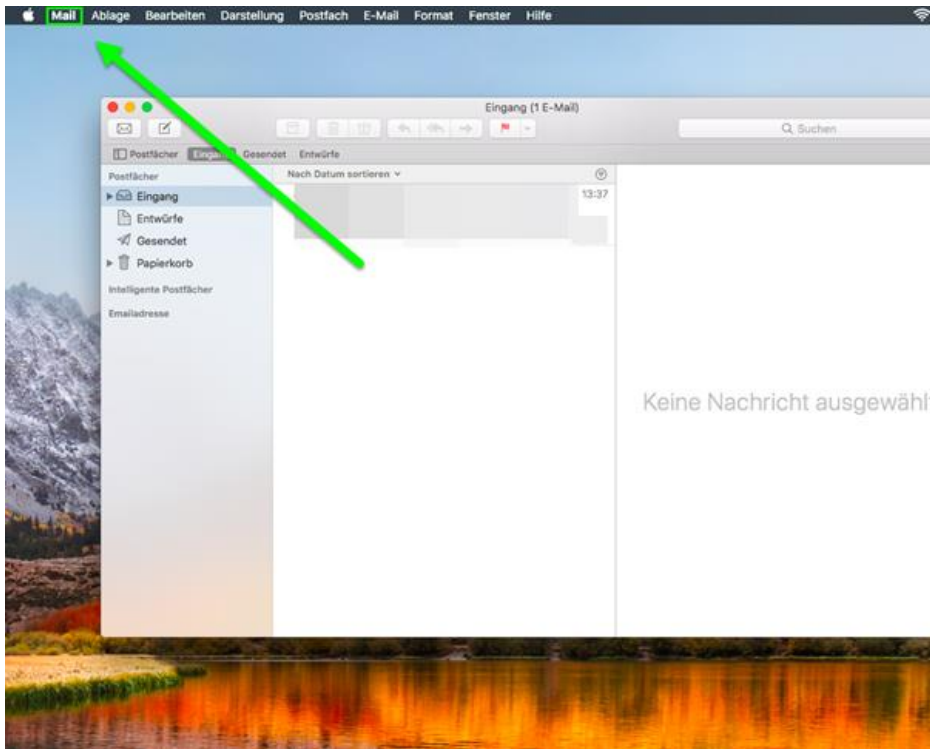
Mail Ablage Bearbeiten Darstellung Postfach E-Mail Format Fenster Hilfe

Eingang (1 E-Mail)

Suchen

Postfächer Eingang Gesendet Entwürfe

Postfächer

Eingang

Entwürfe

Gesendet

Papierkorb

Intelligente Postfächer

Emailadresse

Nach Datum sortieren

13:37

Keine Nachricht ausgewählt